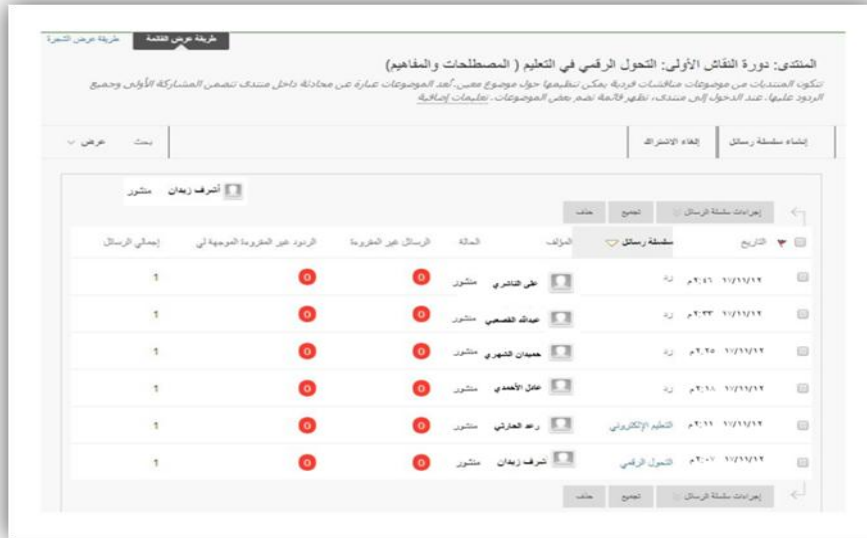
طريقة عرض القائمة | طريقة عرض الشجرة

المنتدى: دورة النقاش الأولى: التحول الرقمي في التعليم ( المصطلحات والمفاهيم)

تتكون المنتديات من موضوعات مناقشات فردية يمكن تنظيمها حول موضوع معين. تعد الموضوعات عبارة عن محادثة داخل منتدى تتضمن المشاركة الأولى وجميع الردود عليها. عند الدخول إلى منتدى، تظهر قائمة تضم بعض الموضوعات. تعليمات إضافية

إنشاء سلسلة رسائل | إلغاء الاشتراك | بحث | عرض

أشرف زيدان منشور

إجراءات سلسلة الرسائل | تجميع | حذف

| التاريخ | سلسلة رسائل | المؤلف | الحالة | الرسائل غير المقروءة | الردود غير المقروءة الموجهة لي | إجمالي الرسائل |
|---|---|---|---|---|---|---|
| ١١/١١/١٢ ٢:٤٦م رد | | علي الناشري | منشور | 0 | 0 | 1 |
| ١١/١١/١٢ ٢:٣٣م رد | | عبدالله القصعبي | منشور | 0 | 0 | 1 |
| ١١/١١/١٢ ٢:٢٥م رد | | حميدان الشهري | منشور | 0 | 0 | 1 |
| ١١/١١/١٢ ٢:١٨م رد | | عادل الأحمدي | منشور | 0 | 0 | 1 |
| ١١/١١/١٢ ٢:١١م | التعليم الإلكتروني | رعد الحارثي | منشور | 0 | 0 | 1 |
| ١١/١١/١٢ ٢:٠٧م | التحول الرقمي | أشرف زيدان | منشور | 0 | 0 | 1 |

إجراءات سلسلة الرسائل | تجميع | حذف